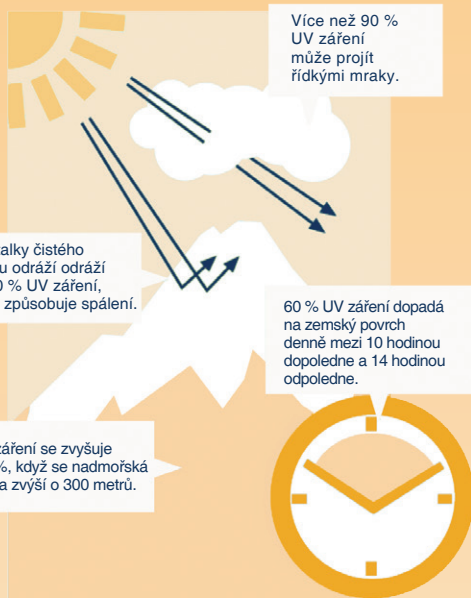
Více než 90 % UV záření může projít řídkými mraky.

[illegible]alky čistého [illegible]u odráží odráží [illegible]0 % UV záření, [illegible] způsobuje spálení.

60 % UV záření dopadá na zemský povrch denně mezi 10 hodinou dopoledne a 14 hodinou odpoledne.

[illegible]záření se zvyšuje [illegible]%, když se nadmořská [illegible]a zvýší o 300 metrů.